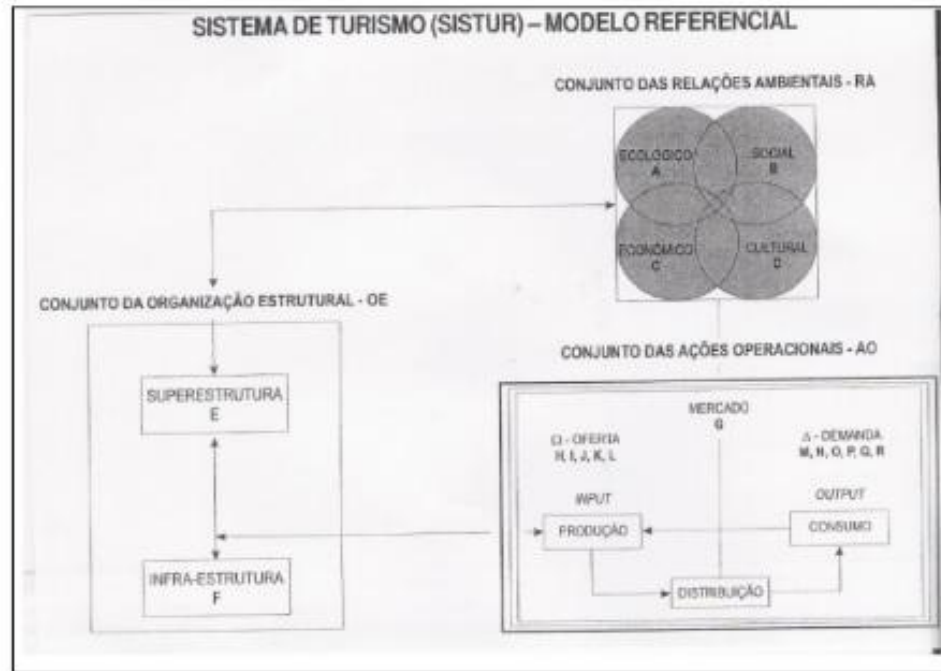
SISTEMA DE TURISMO (SISTUR) – MODELO REFERENCIAL

CONJUNTO DAS RELAÇÕES AMBIENTAIS - RA

ECOLÓGICO
A

SOCIAL
B

ECONÔMICO
C

CULTURAL
D

CONJUNTO DA ORGANIZAÇÃO ESTRUTURAL - OE

SUPERESTRUTURA
E

INFRA-ESTRUTURA
F

CONJUNTO DAS AÇÕES OPERACIONAIS - AO

MERCADO
G

$\Omega$ - OFERTA
H, I, J, K, L

$\Delta$ - DEMANDA
M, N, O, P, Q, R

INPUT

OUTPUT

PRODUÇÃO

CONSUMO

DISTRIBUIÇÃO